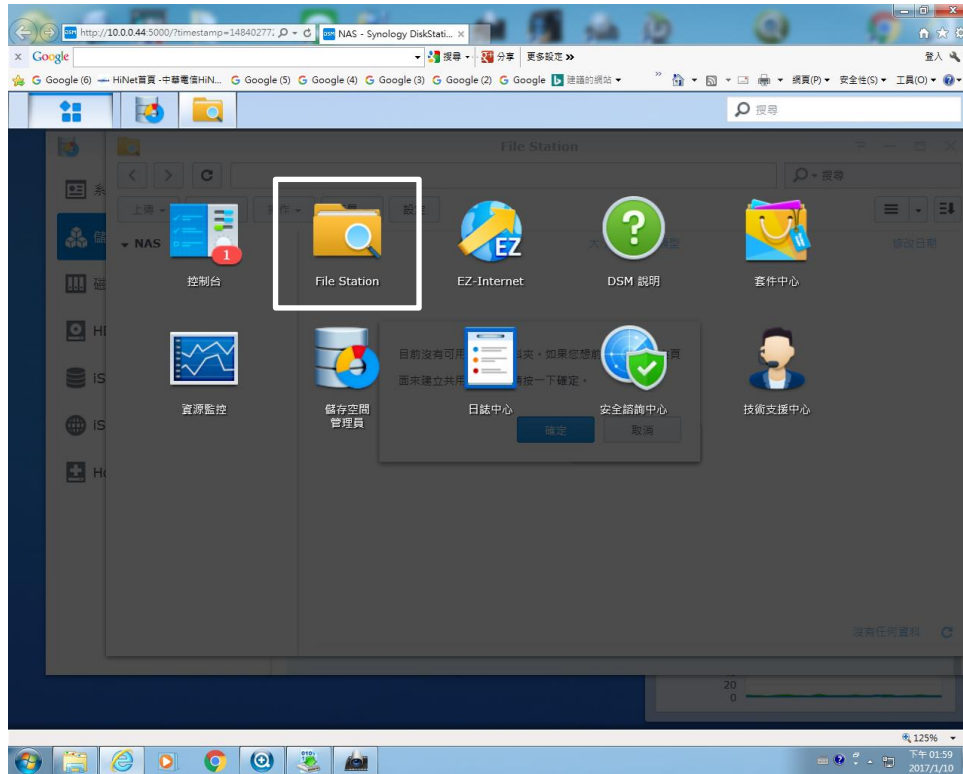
http://10.0.0.44:5000/?timestamp=14840277
NAS - Synology DiskStati...
× Google
搜尋 分享 更多設定 »
登入
Google (6) HiNet首頁 -中華電信HiN... Google (5) Google (4) Google (3) Google (2) Google 建議的網站
網頁(P) 安全性(S) 工具(O)
搜尋

File Station
搜尋
上游
設定
NAS
大
修改日期

控制台
1
File Station
EZ-Internet
DSM 說明
套件中心

目前沒有可用 夾，如果您想前 頁面來建立共用 按一下確定。
確定
取消

資源監控
儲存空間管理員
日誌中心
安全諮詢中心
技術支援中心

沒有任何資料

20
0

125%
下午 01:59
2017/1/10